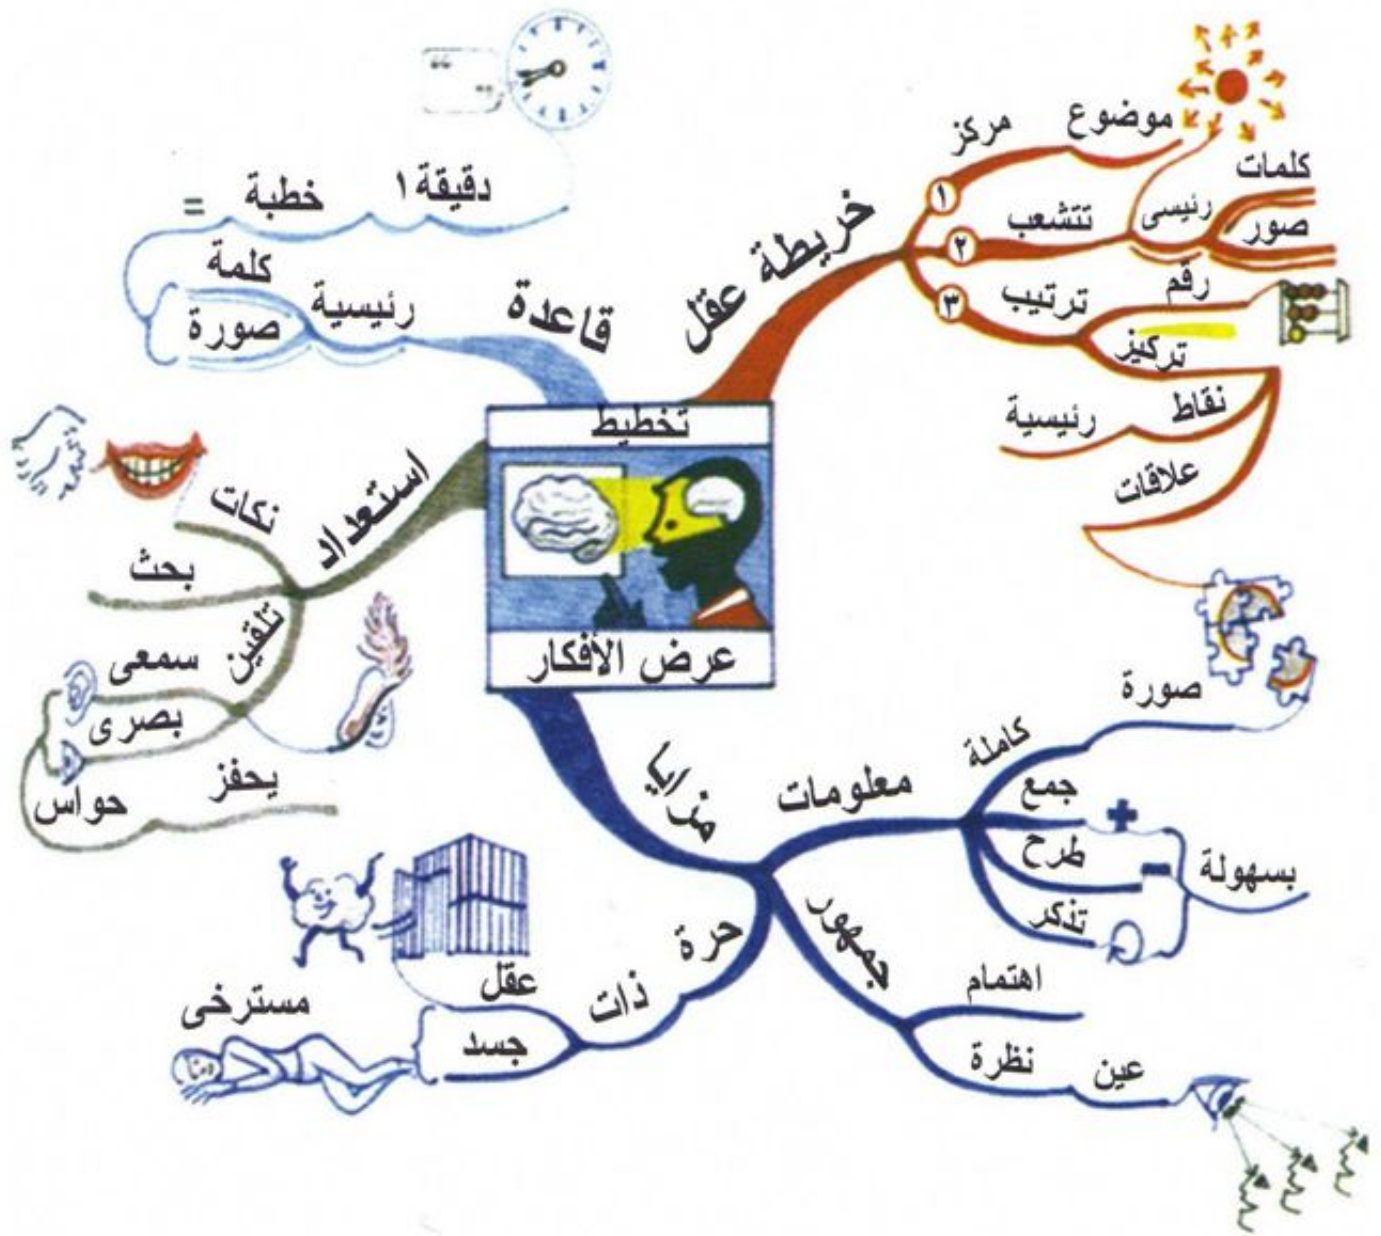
تخطيط
عرض الأفكار

قاعدة
دقيقة ١
خطبة
=
كلمة
رئيسية
صورة

خريطة عقل
موضوع
مركز
١
تتشعب
رئيسى
كلمات
صور
٢
٣
ترتيب
رقم
تركيز
نقاط
رئيسية
علاقات

استعداد
نكات
بحث
تلقين
سمعى
بصرى
يحفز
حواس

مزايا
معلومات
كاملة
صورة
جمع
طرح
تذكر
بسهولة
جمهور
اهتمام
نظرة
عين
حرة
ذات
عقل
جسد
مسترخى